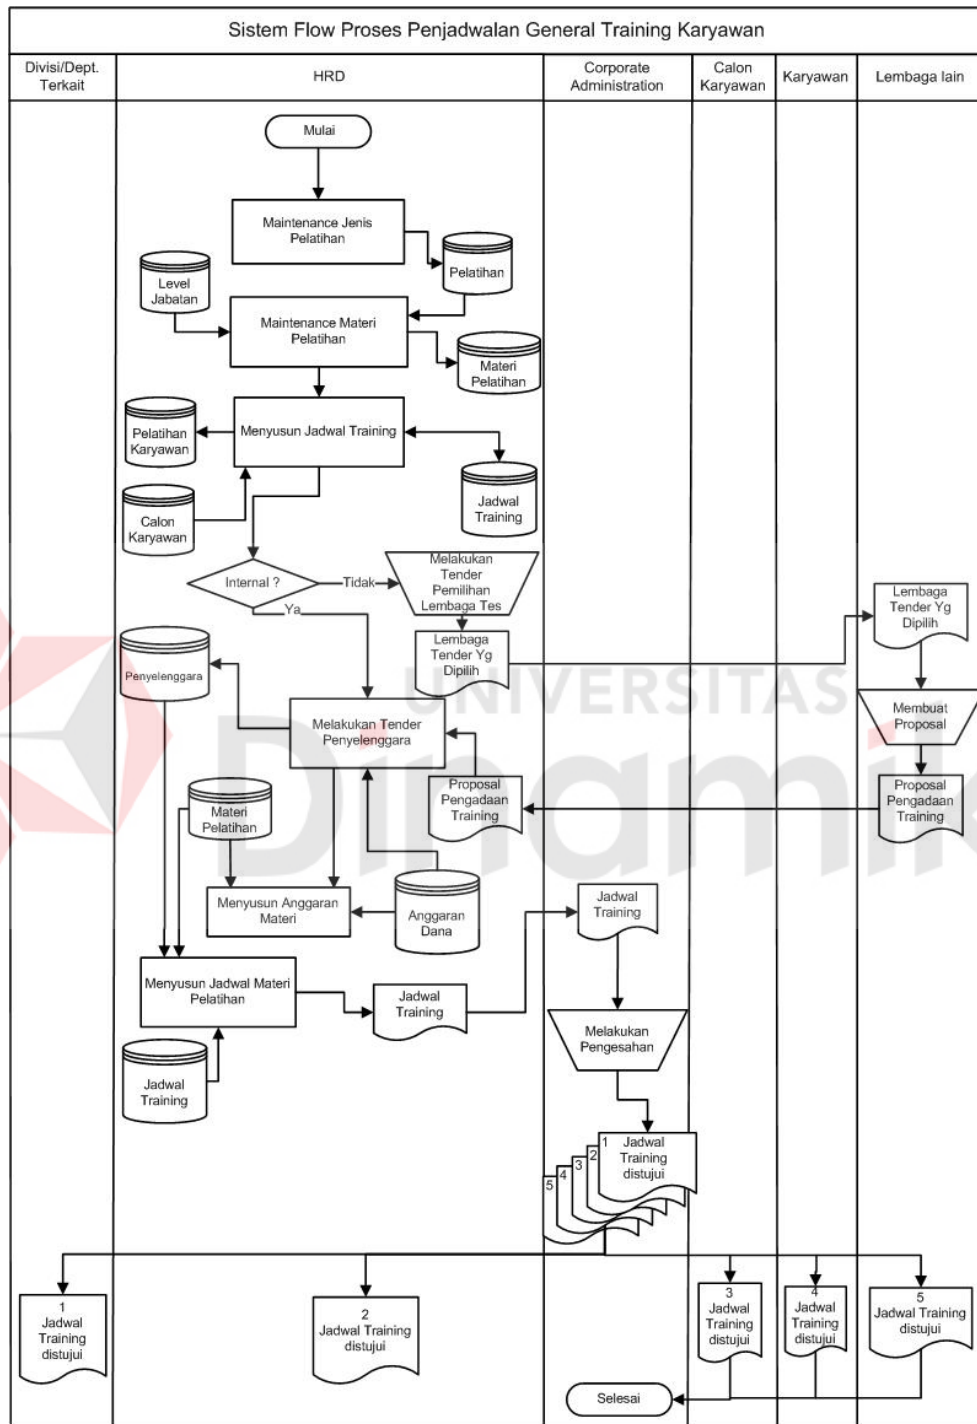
Sistem Flow Proses Penjadwalan General Training Karyawan

| Divisi/Dept. Terkait | HRD | Corporate Administration | Calon Karyawan | Karyawan | Lembaga lain |
|---|---|---|---|---|---|

Mulai

Maintenance Jenis Pelatihan

Pelatihan

Level Jabatan

Maintenance Materi Pelatihan

Materi Pelatihan

Pelatihan Karyawan

Menyusun Jadwal Training

Jadwal Training

Calon Karyawan

Internal ?

Tidak

Melakukan Tender Pemilihan Lembaga Tes

Ya

Lembaga Tender Yg Dipilih

Lembaga Tender Yg Dipilih

Penyelenggara

Membuat Proposal

Melakukan Tender Penyelenggara

Proposal Pengadaan Training

Proposal Pengadaan Training

Materi Pelatihan

Menyusun Anggaran Materi

Anggaran Dana

Jadwal Training

Menyusun Jadwal Materi Pelatihan

Jadwal Training

Melakukan Pengesahan

Jadwal Training

1 Jadwal Training distujui

2

3

4

5

1 Jadwal Training distujui

2 Jadwal Training distujui

3 Jadwal Training distujui

4 Jadwal Training distujui

5 Jadwal Training distujui

Selesai

UNIVERSITAS Dinamika